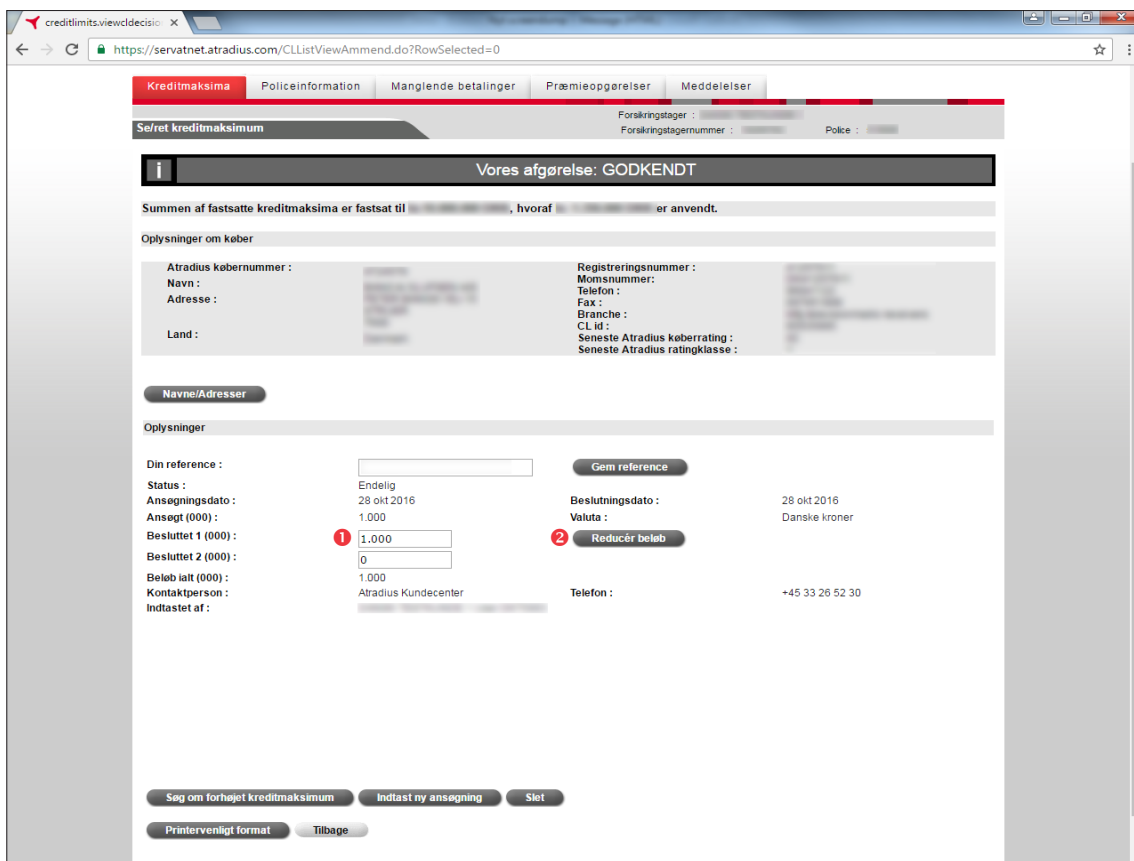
creditlimits.viewcldecisio ×

https://servatnet.atradius.com/CLListViewAmmend.do?RowSelected=0

Kreditmaksima | Policeinformation | Manglende betalinger | Præmieopgørelser | Meddelelser

Se/ret kreditmaksimum

Forsikringstager : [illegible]
Forsikringstagernummer : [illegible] Police : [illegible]

i Vores afgørelse: GODKENDT

Summen af fastsatte kreditmaksima er fastsat til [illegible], hvoraf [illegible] er anvendt.

Oplysninger om køber

Atradius købernummer : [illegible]
Navn : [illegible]
Adresse : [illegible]
Land : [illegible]

Registreringsnummer : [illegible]
Momsnummer : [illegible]
Telefon : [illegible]
Fax : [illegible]
Branche : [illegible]
CL id : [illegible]
Seneste Atradius køberrating : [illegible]
Seneste Atradius ratingklasse : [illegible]

Navne/Adresser

Oplysninger

Din reference : Gem reference
Status : Endelig
Ansøgningsdato : 28 okt 2016 Beslutningsdato : 28 okt 2016
Ansøgt (000) : 1.000 Valuta : Danske kroner
Besluttet 1 (000) : 1 1.000 2 Reducér beløb
Besluttet 2 (000) : 0
Beløb ialt (000) : 1.000
Kontaktperson : Atradius Kundecenter Telefon : +45 33 26 52 30
Indtastet af : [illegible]

Søg om forhøjet kreditmaksimum | Indtast ny ansøgning | Slet

Printervenligt format | Tilbage